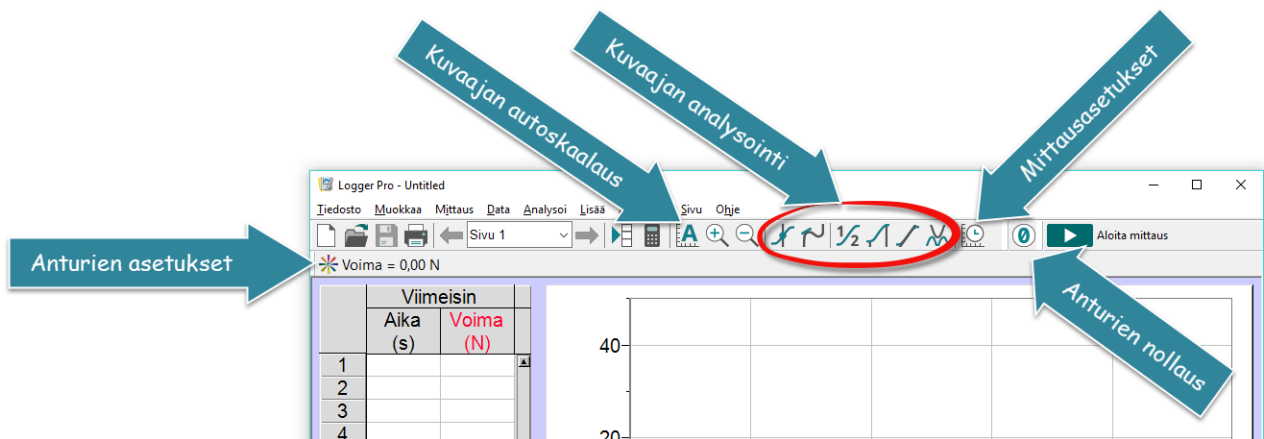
Kuvaajan autoskaalaus

Kuvaajan analysointi

Mittausasetukset

Anturien asetukset

Anturien nollaus

Logger Pro - Untitled

Tiedosto Muokkaa Mittaus Data Analysoi Lisää Sivu Ohje

Sivu 1

Aloita mittaus

Voima = 0,00 N

| | Viimeisin | |
|---|---|---|
| | Aika (s) | Voima (N) |
| 1 | | |
| 2 | | |
| 3 | | |
| 4 | | |

40

20